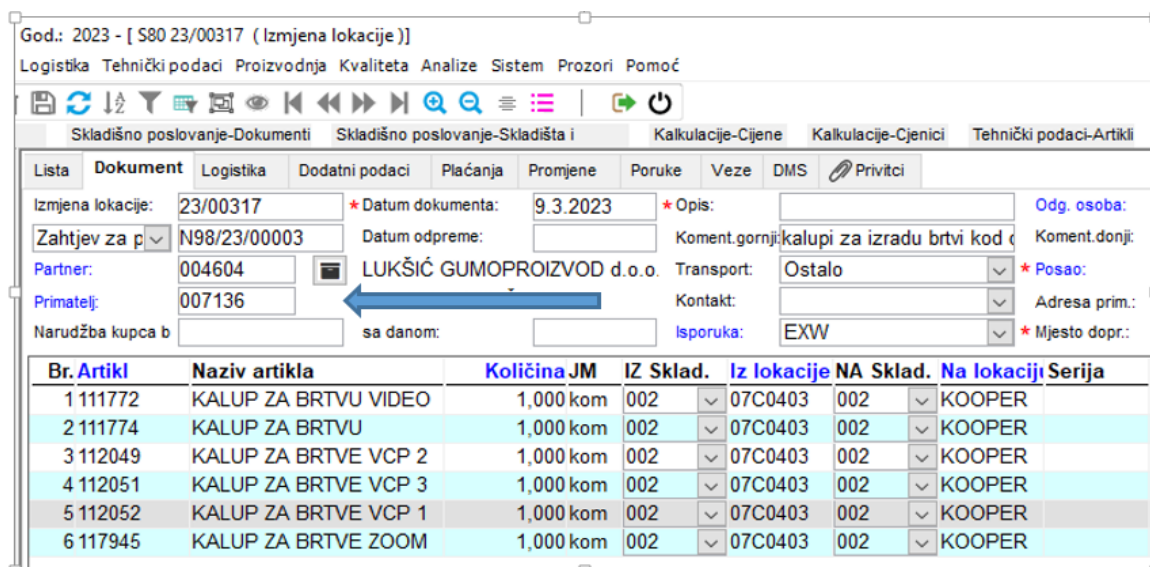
God.: 2023 - [ S80 23/00317 ( Izmjena lokacije )]

Logistika Tehnički podaci Proizvodnja Kvaliteta Analize Sistem Prozori Pomoć

Skladišno poslovanje-Dokumenti Skladišno poslovanje-Skladišta i Kalkulacije-Cijene Kalkulacije-Cjenici Tehnički podaci-Artikli

Lista Dokument Logistika Dodatni podaci Plaćanja Promjene Poruke Veze DMS Privitci

Izmjena lokacije: 23/00317 * Datum dokumenta: 9.3.2023 * Opis: Odg. osoba:

Zahtjev za p N98/23/00003 Datum odpreme: Koment.gornji: kalupi za izradu brtvi kod Koment.donji:

Partner: 004604 LUKŠIĆ GUMOPROIZVOD d.o.o. Transport: Ostalo * Posao:

Primatelj: 007136 Kontakt: Adresa prim.:

Narudžba kupca b sa danom: Isporuka: EXW * Mjesto dopr.:

| Br. | Artikl | Naziv artikla | Količina | JM | IZ Sklad. | Iz lokacije | NA Sklad. | Na lokaciju | Serija |
|---|---|---|---|---|---|---|---|---|---|
| 1 | 111772 | KALUP ZA BRTVU VIDEO | 1,000 | kom | 002 | 07C0403 | 002 | KOOPER | |
| 2 | 111774 | KALUP ZA BRTVU | 1,000 | kom | 002 | 07C0403 | 002 | KOOPER | |
| 3 | 112049 | KALUP ZA BRTVE VCP 2 | 1,000 | kom | 002 | 07C0403 | 002 | KOOPER | |
| 4 | 112051 | KALUP ZA BRTVE VCP 3 | 1,000 | kom | 002 | 07C0403 | 002 | KOOPER | |
| 5 | 112052 | KALUP ZA BRTVE VCP 1 | 1,000 | kom | 002 | 07C0403 | 002 | KOOPER | |
| 6 | 117945 | KALUP ZA BRTVE ZOOM | 1,000 | kom | 002 | 07C0403 | 002 | KOOPER | |